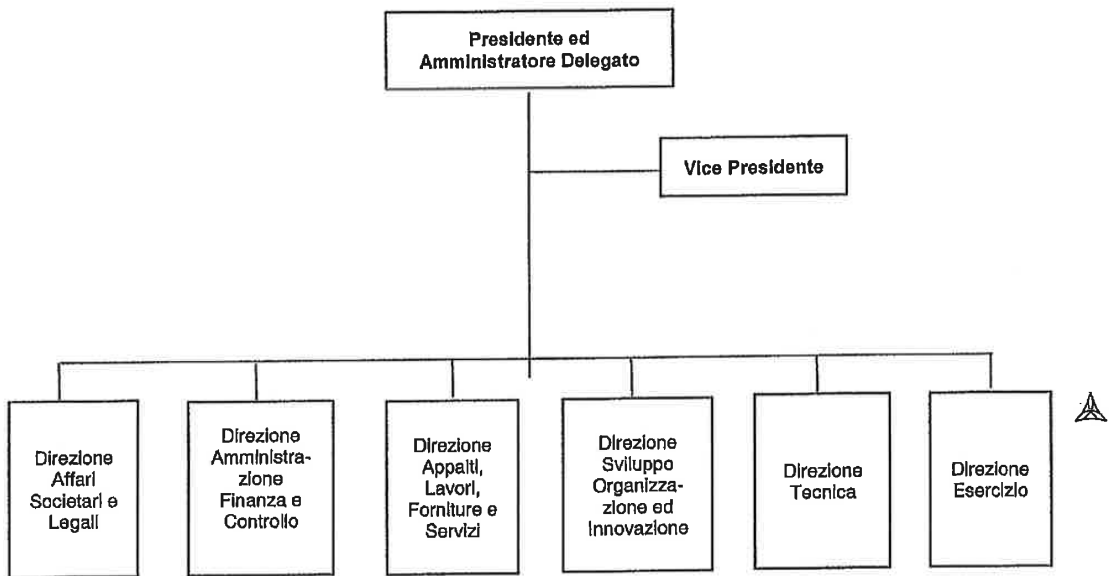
Presidente ed Amministratore Delegato

Vice Presidente

Direzione Affari Societari e Legali

Direzione Amministrazione Finanza e Controllo

Direzione Appalti, Lavori, Forniture e Servizi

Direzione Sviluppo Organizzazione ed Innovazione

Direzione Tecnica

Direzione Esercizio